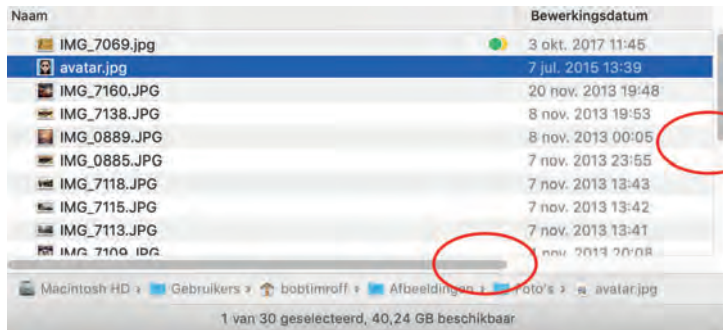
| Naam | Bewerkingsdatum |
|---|---|
| IMG_7069.jpg | 3 okt. 2017 11:45 |
| avatar.jpg | 7 jul. 2015 13:39 |
| IMG_7160.JPG | 20 nov. 2013 19:48 |
| IMG_7138.JPG | 8 nov. 2013 19:53 |
| IMG_0889.JPG | 8 nov. 2013 00:05 |
| IMG_0885.JPG | 7 nov. 2013 23:55 |
| IMG_7118.JPG | 7 nov. 2013 13:43 |
| IMG_7115.JPG | 7 nov. 2013 13:42 |
| IMG_7113.JPG | 7 nov. 2013 13:41 |
| IMG_7109.JPG | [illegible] nov. 2013 20:08 |

Macintosh HD › Gebruikers › bobtimroff › Afbeeldingen › Foto's › avatar.jpg

1 van 30 geselecteerd, 40,24 GB beschikbaar